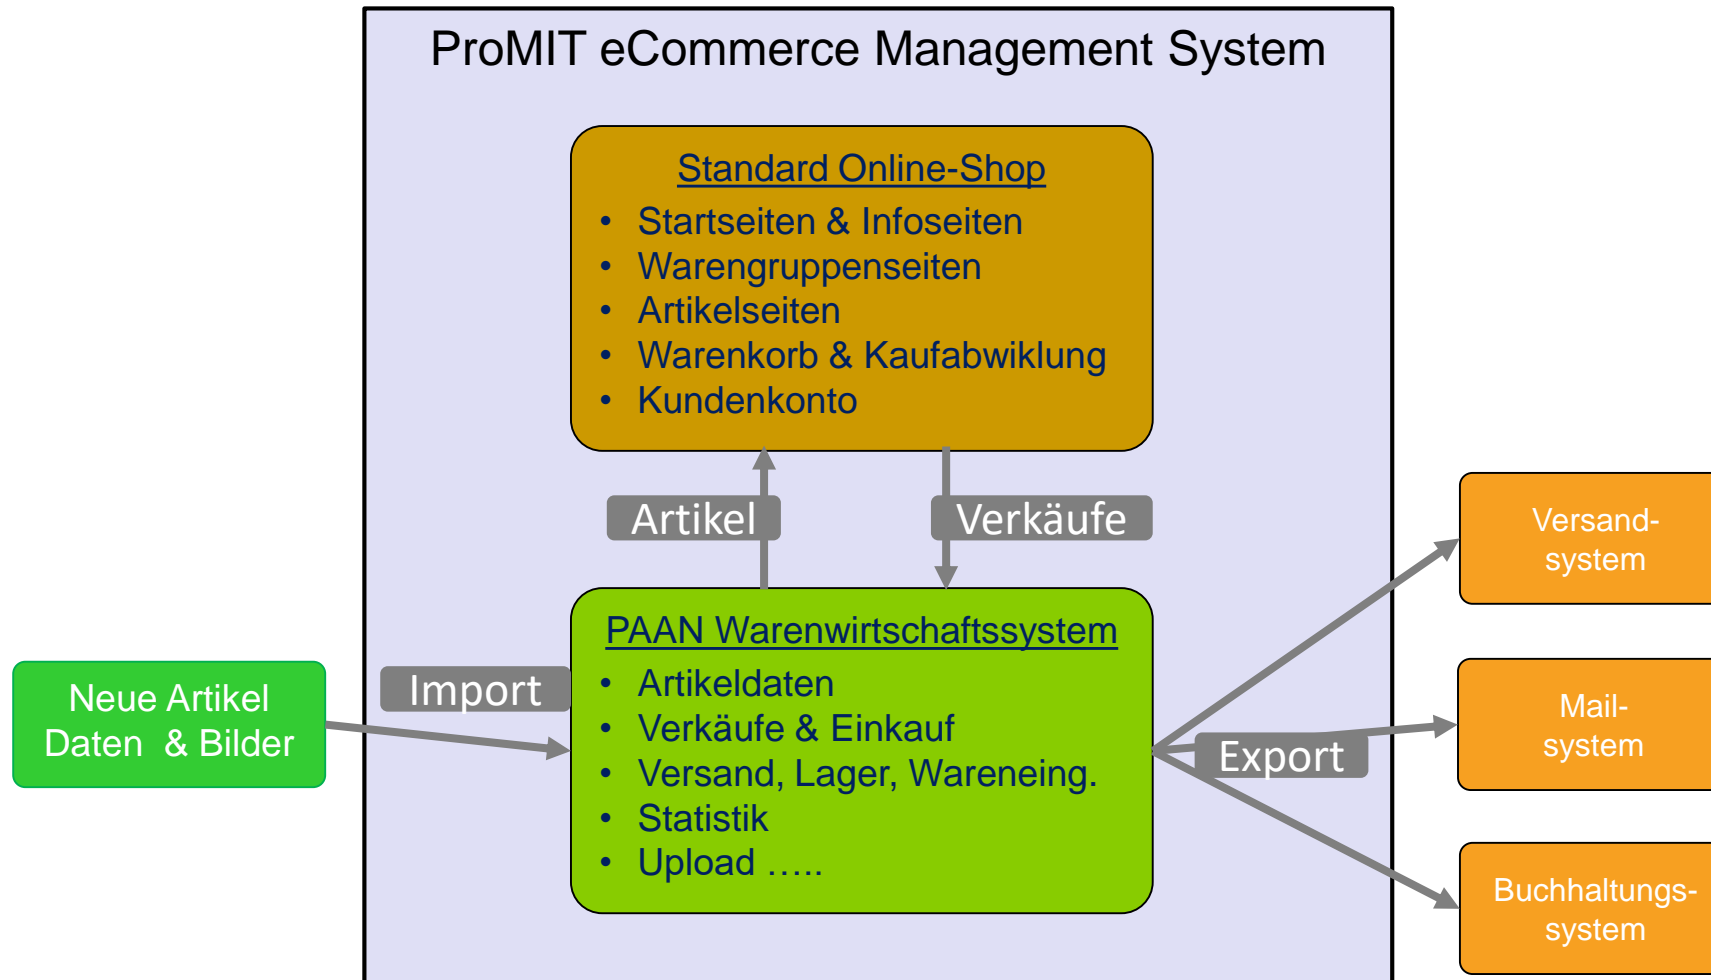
ProMIT eCommerce Management System

Standard Online-Shop
- Startseiten & Infoseiten
- Warengruppenseiten
- Artikelseiten
- Warenkorb & Kaufabwiklung
- Kundenkonto

Artikel

Verkäufe

Neue Artikel Daten & Bilder

Import

PAAN Warenwirtschaftssystem
- Artikeldaten
- Verkäufe & Einkauf
- Versand, Lager, Wareneing.
- Statistik
- Upload …..

Export

Versand-system

Mail-system

Buchhaltungs-system